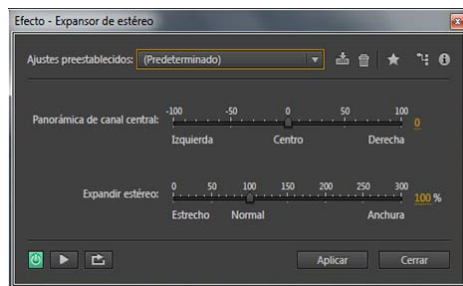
Efecto - Expansor de estéreo

Ajustes preestablecidos: (Predeterminado)

Panorámica de canal central: -100 -50 0 50 100 0
Izquierda Centro Derecha

Expandir estéreo: 0 50 100 150 200 250 300 100 %
Estrecho Normal Anchura

Aplicar Cerrar